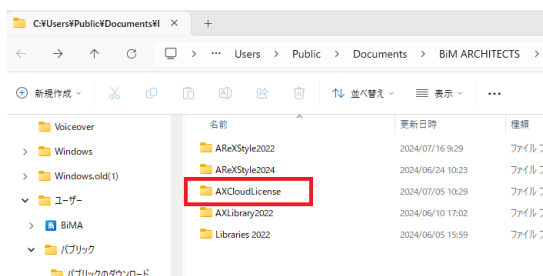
C:¥Users¥Public¥Documents¥I ×

+

Users > Public > Documents > BiM ARCHITECTS >

新規作成

並べ替え

表示

...

Voiceover

Windows

Windows.old(1)

ユーザー

BiMA

パブリック

パブリックのダウンロード

名前

更新日時

種類

AReXStyle2022

2024/07/16 9:29

ファイル

AReXStyle2024

2024/06/24 10:23

ファイル

AXCloudLicense

2024/07/05 10:29

ファイル

AXLibrary2022

2024/06/10 17:02

ファイル

Libraries 2022

2024/06/05 15:59

ファイル